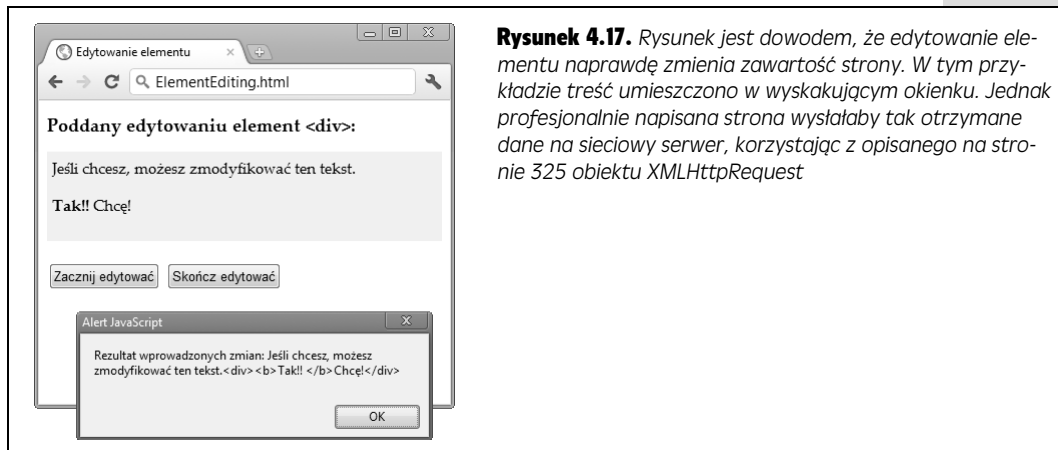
Edytowanie elementu

ElementEditing.html

Poddany edytowaniu element <div>:

Jeśli chcesz, możesz zmodyfikować ten tekst.

**Tak!!** Chcę!

Zacznij edytować Skończ edytować

Alert JavaScript

Rezultat wprowadzonych zmian: Jeśli chcesz, możesz zmodyfikować ten tekst.<div><b>Tak!! </b>Chcę!</div>

OK

**Rysunek 4.17.** *Rysunek jest dowodem, że edytowanie elementu naprawdę zmienia zawartość strony. W tym przykładzie treść umieszczono w wyskakującym okienku. Jednak profesjonalnie napisana strona wysłałaby tak otrzymane dane na sieciowy serwer, korzystając z opisanego na stronie 325 obiektu XMLHttpRequest*